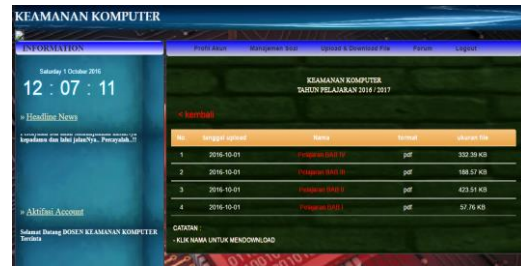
KEAMANAN KOMPUTER

INFORMATION

Profil Akun | Managemen Soal | Upload & Download File | Forum | Logout

Saturday 1 October 2016

12 : 07 : 11

» Headline News

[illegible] kepadamu dan lahir jalanNya.. Percayalah..!!

» Aktifasi Account

Selamat Datang DOSEN KEAMANAN KOMPUTER Tercinta

KEAMANAN KOMPUTER
TAHUN PELAJARAN 2016 / 2017

< kembali

| No | tanggal upload | Nama | format | ukuran file |
|---|---|---|---|---|
| 1 | 2016-10-01 | Pelajaran BAB IV | pdf | 332.39 KB |
| 2 | 2016-10-01 | Pelajaran BAB III | pdf | 188.57 KB |
| 3 | 2016-10-01 | Pelajaran BAB II | pdf | 423.51 KB |
| 4 | 2016-10-01 | Pelajaran BAB I | pdf | 57.76 KB |

CATATAN :
- KLIK NAMA UNTUK MENDOWNLOAD